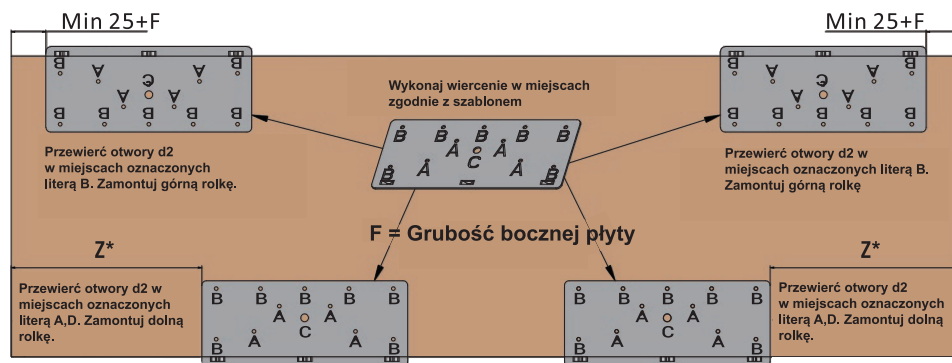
Min 25+F

Min 25+F

B A A B
C
B B A A B B

Wykonaj wiercenie w miejscach zgodnie z szablonem

B B B B B
A C A
B A A B

B A A B
C
B B A A B B

Przewierć otwory d2 w miejscach oznaczonych literą B. Zamontuj górną rolkę.

Przewierć otwory d2 w miejscach oznaczonych literą B. Zamontuj górną rolkę

F = Grubość bocznej płyty

Z*

Z*

Przewierć otwory d2 w miejscach oznaczonych literą A,D. Zamontuj dolną rolkę.

B B B B B
A A
B A C A B

B B B B B
A A
B A C A B

Przewierć otwory d2 w miejscach oznaczonych literą A,D. Zamontuj dolną rolkę.